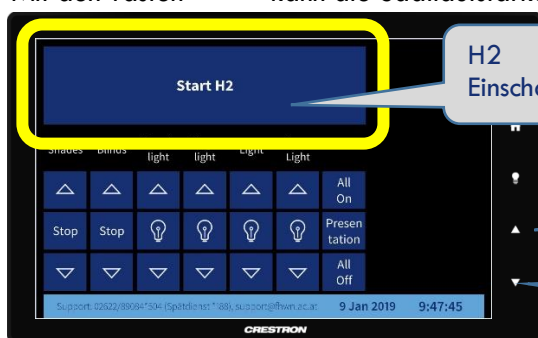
Mit den Tasten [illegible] kann die Saalbeleuchtung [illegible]

Start H2

H2
Einsche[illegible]

Shades Blinds light light Light Light

All On

Stop Stop

Presen tation

All Off

Support: 02622/89084 504 (Spätdienst * 88), support@fhwn.ac.at 9 Jan 2019 9:47:45

CRESTRON